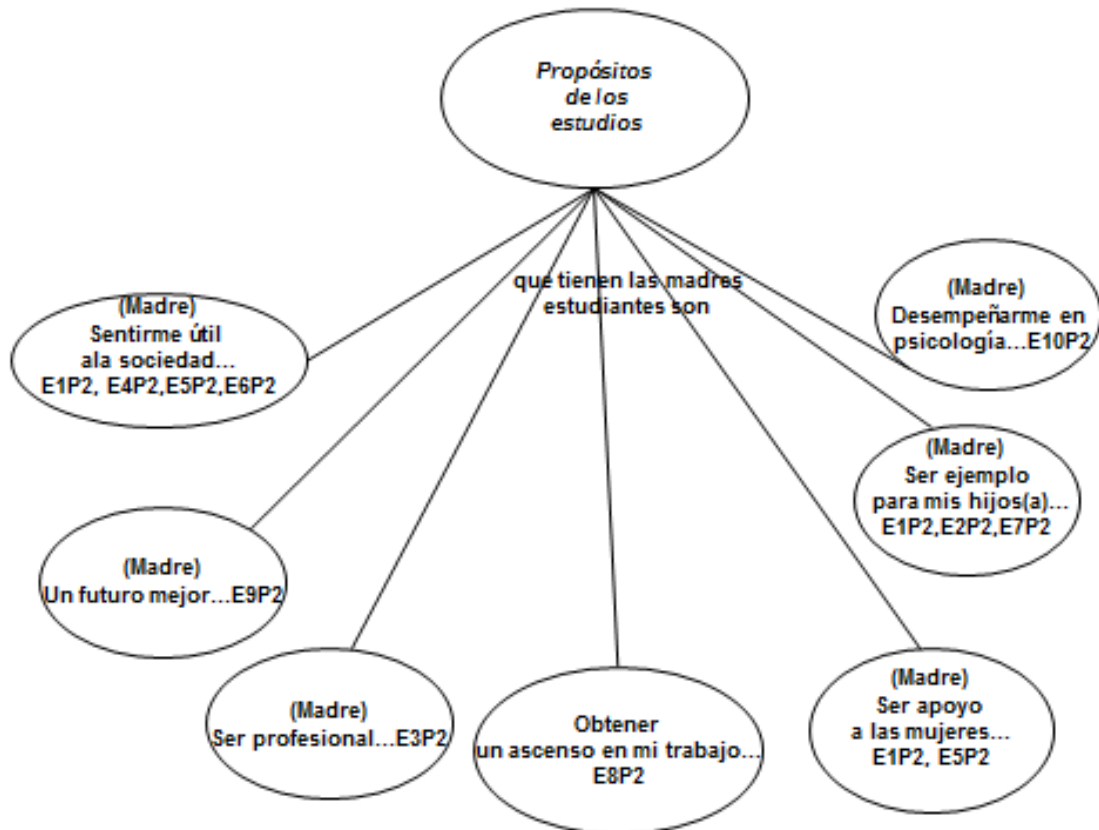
Propósitos de los estudios

que tienen las madres estudiantes son

(Madre) Sentirme útil ala sociedad... E1P2, E4P2,E5P2,E6P2

(Madre) Desempeñarme en psicología...E10P2

(Madre) Ser ejemplo para mis hijos(a)... E1P2,E2P2,E7P2

(Madre) Un futuro mejor...E9P2

(Madre) Ser profesional...E3P2

Obtener un ascenso en mi trabajo... E8P2

(Madre) Ser apoyo a las mujeres... E1P2, E5P2